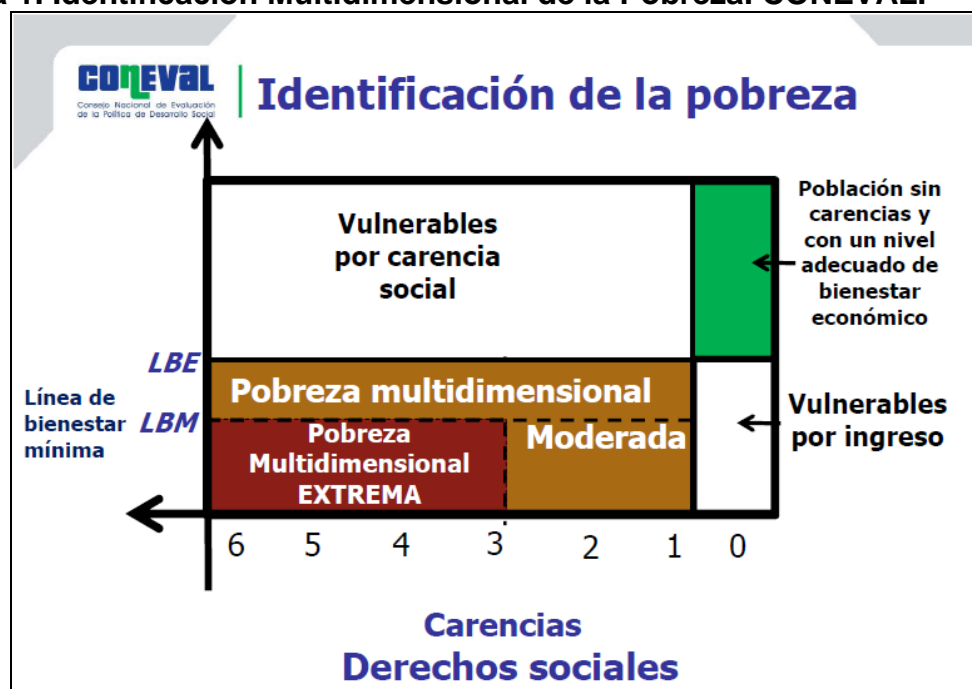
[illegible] Identificación Multidimensional de la Pobreza. CONEVAL.

CONEVAL
Consejo Nacional de Evaluación de la Política de Desarrollo Social

Identificación de la pobreza

Vulnerables por carencia social

Población sin carencias y con un nivel adecuado de bienestar económico

LBE

Pobreza multidimensional

Línea de bienestar mínima

LBM

Pobreza Multidimensional EXTREMA

Moderada

Vulnerables por ingreso

6 5 4 3 2 1 0

Carencias
Derechos sociales